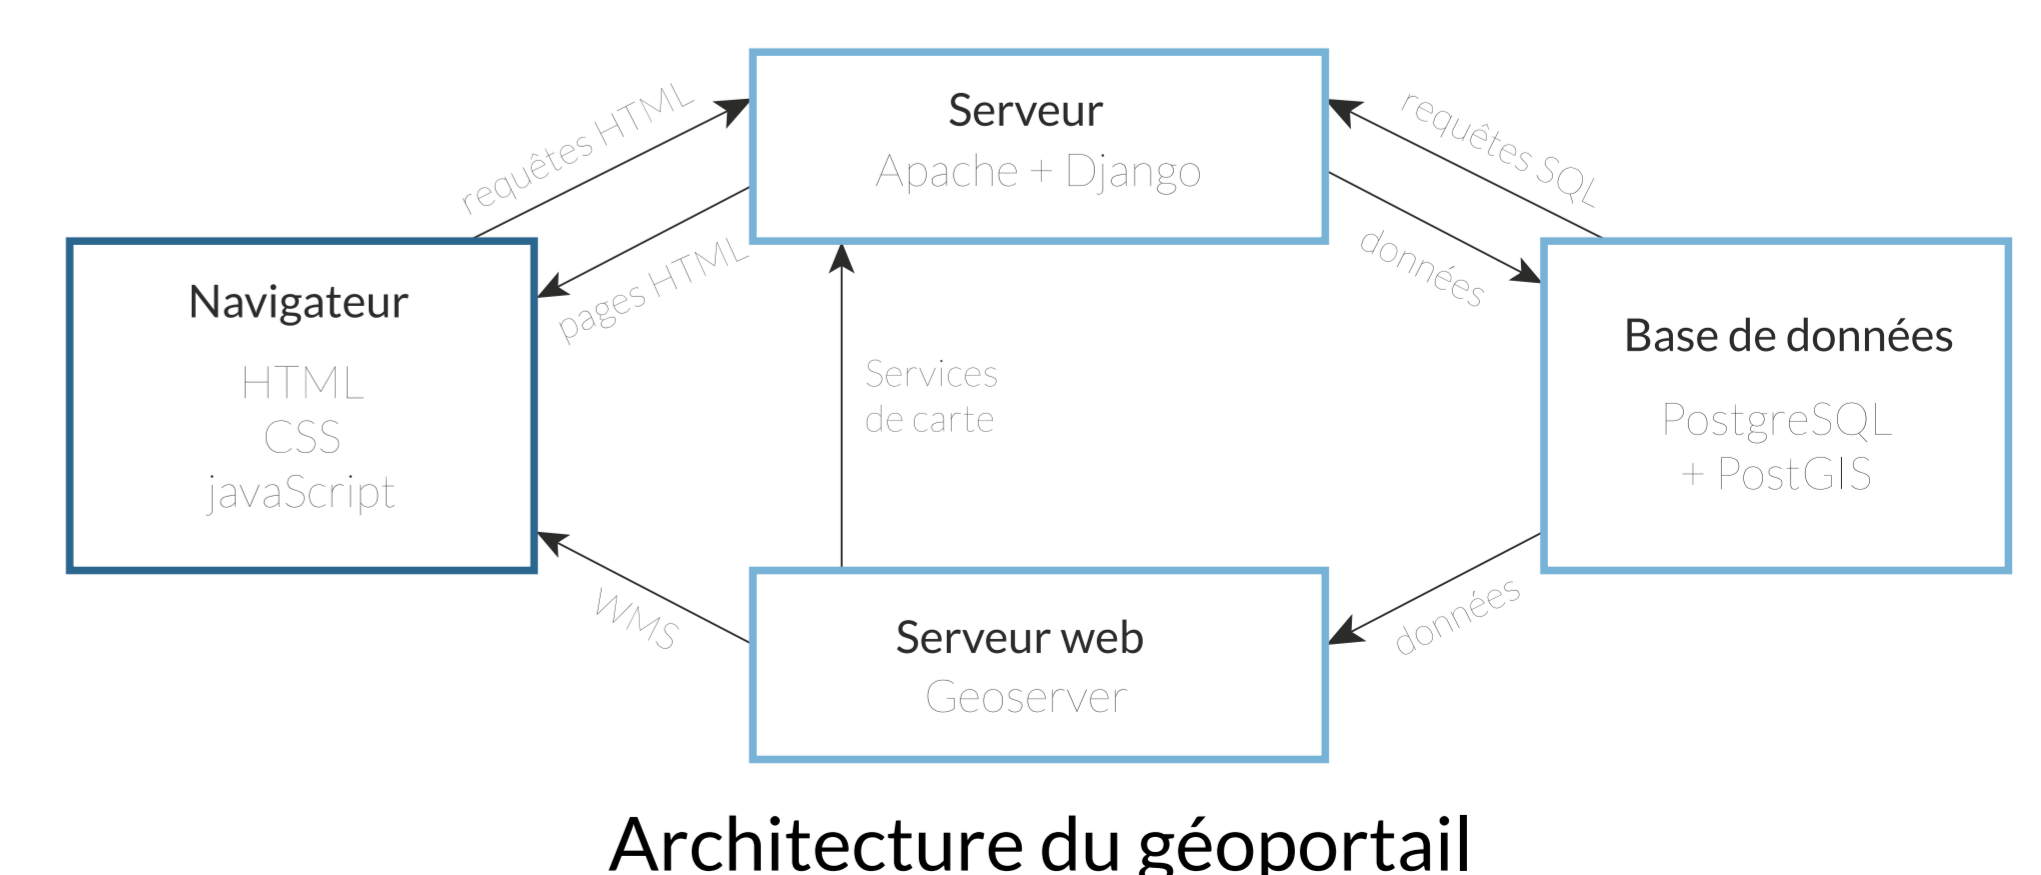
requêtes HTML

Serveur
Apache + Django

requêtes SQL

pages HTML

données

Navigateur
HTML
CSS
javaScript

Services
de carte

Base de données
PostgreSQL
+ PostGIS

WMS

Serveur web
Geoserver

données

Architecture du géoportail